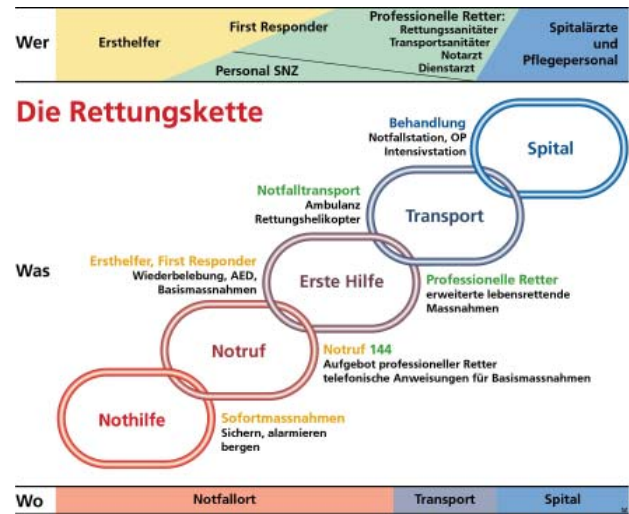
Wer

Ersthelfer

First Responder

Personal SNZ

Professionelle Retter:
Rettungssanitäter
Transportsanitäter
Notarzt
Dienstarzt

Spitalärzte und Pflegepersonal

Die Rettungskette

Was

Behandlung
Notfallstation, OP
Intensivstation

Spital

Notfalltransport
Ambulanz
Rettungshelikopter

Transport

Ersthelfer, First Responder
Wiederbelebung, AED,
Basismassnahmen

Erste Hilfe

Professionelle Retter
erweiterte lebensrettende Massnahmen

Notruf

Notruf 144
Aufgebot professioneller Retter
telefonische Anweisungen für Basismassnahmen

Nothilfe

Sofortmassnahmen
Sichern, alarmieren
bergen

Wo

Notfallort

Transport

Spital